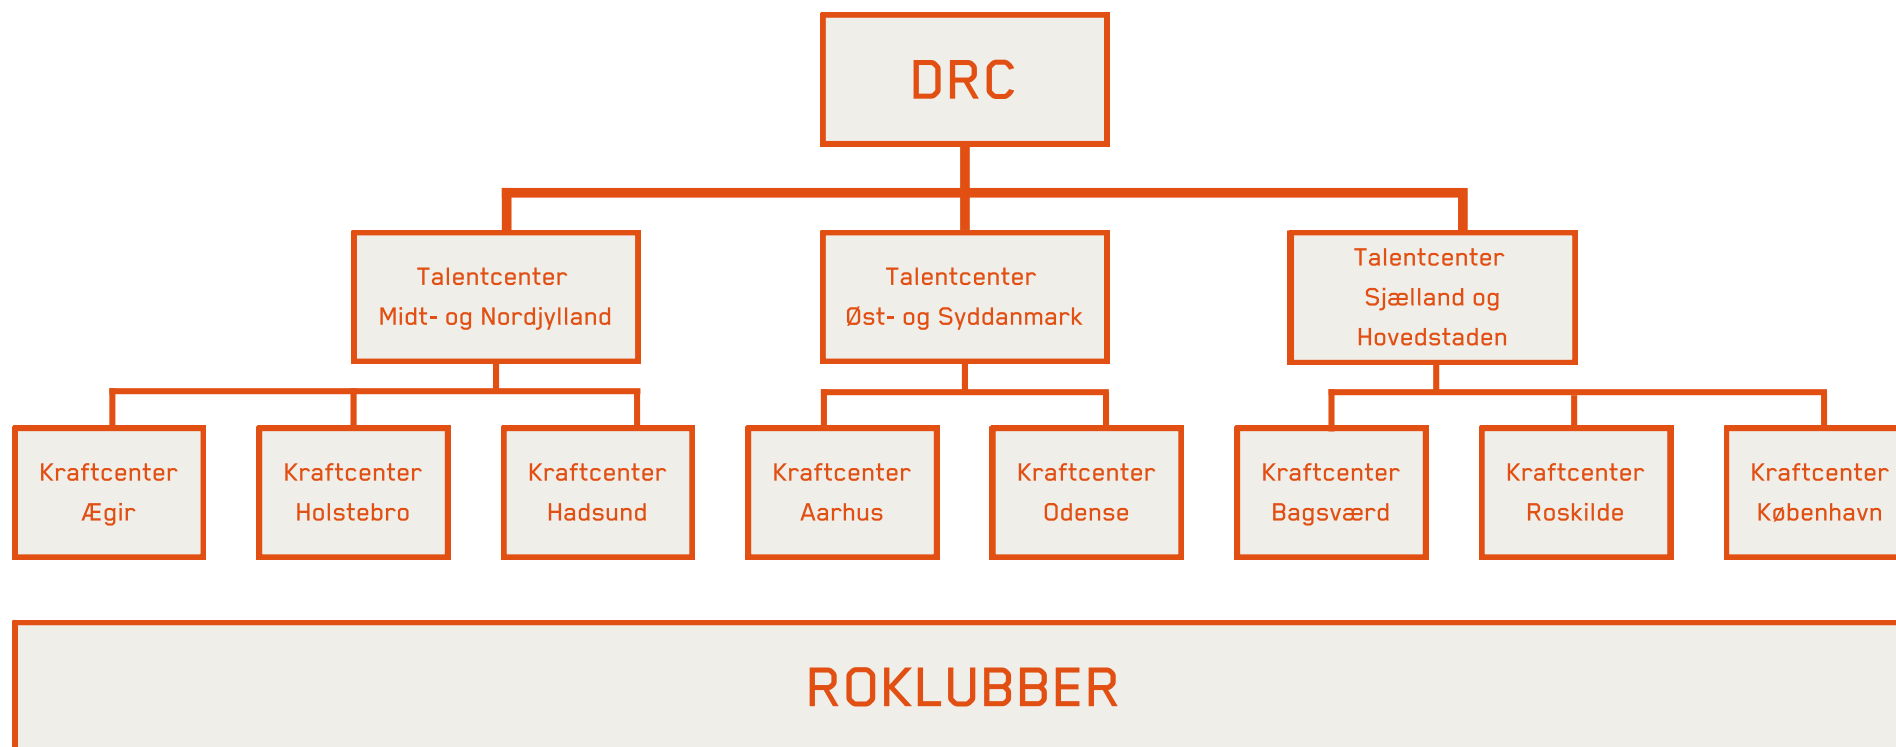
DRC

Talentcenter
Midt- og Nordjylland

Talentcenter
Øst- og Syddanmark

Talentcenter
Sjælland og
Hovedstaden

Kraftcenter
Ægir

Kraftcenter
Holstebro

Kraftcenter
Hadsund

Kraftcenter
Aarhus

Kraftcenter
Odense

Kraftcenter
Bagsværd

Kraftcenter
Roskilde

Kraftcenter
København

ROKLUBBER